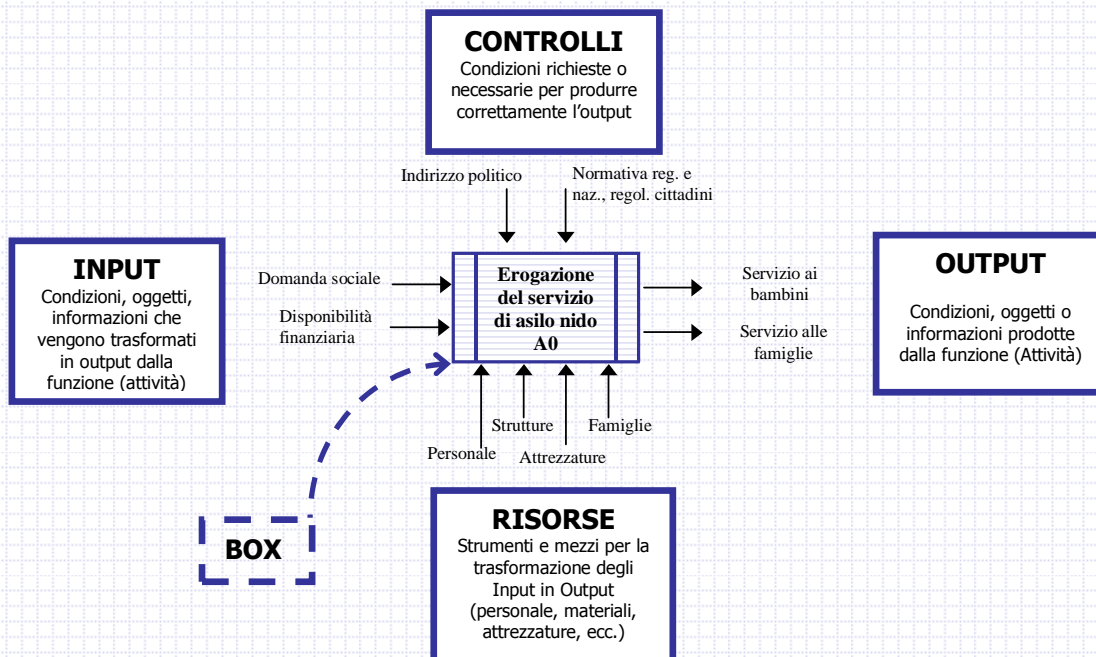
CONTROLLI
Condizioni richieste o necessarie per produrre correttamente l'output

Indirizzo politico

Normativa reg. e naz., regol. cittadini

INPUT
Condizioni, oggetti, informazioni che vengono trasformati in output dalla funzione (attività)

Domanda sociale

Disponibilità finanziaria

Erogazione del servizio di asilo nido
A0

Servizio ai bambini

Servizio alle famiglie

OUTPUT
Condizioni, oggetti o informazioni prodotte dalla funzione (Attività)

Personale

Strutture

Attrezzature

Famiglie

BOX

RISORSE
Strumenti e mezzi per la trasformazione degli Input in Output (personale, materiali, attrezzature, ecc.)